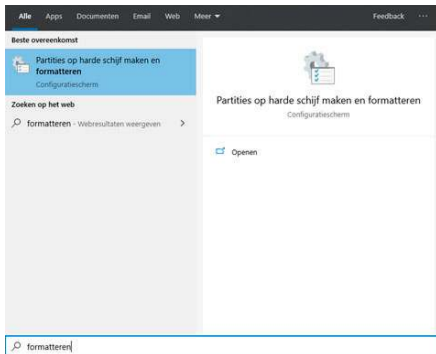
Alle Apps Documenten Email Web Meer ▾ Feedback ···

Beste overeenkomst

Partities op harde schijf maken en formatteren
Configuratiescherm

Zoeken op het web

formatteren - Webresultaten weergeven >

Partities op harde schijf maken en formatteren
Configuratiescherm

Openen

formatteren